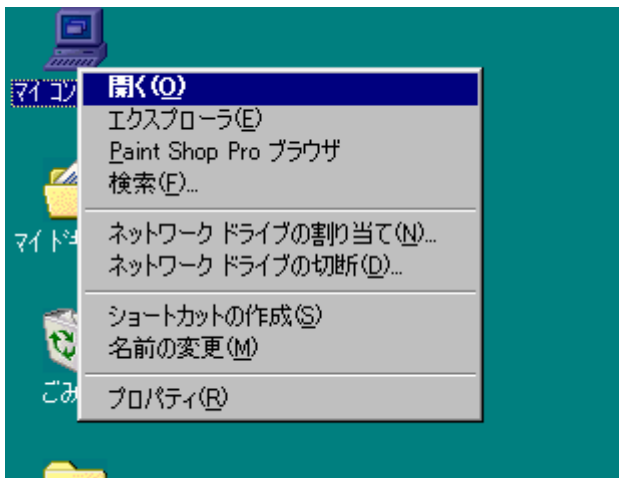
マイ コン
開く(O)
エクスプローラ(E)
Paint Shop Pro ブラウザ
検索(F)...
ネットワーク ドライブの割り当て(N)...
ネットワーク ドライブの切断(D)...
ショートカットの作成(S)
名前の変更(M)
プロパティ(R)
マイ ド
ごみ